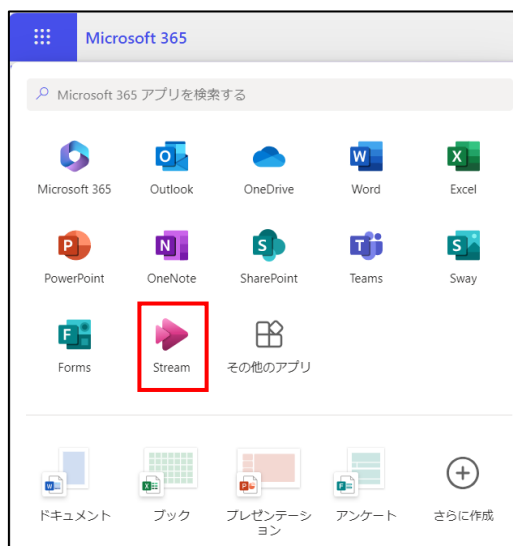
Microsoft 365

Microsoft 365 アプリを検索する

Microsoft 365
Outlook
OneDrive
Word
Excel

PowerPoint
OneNote
SharePoint
Teams
Sway

Forms
Stream
その他のアプリ

ドキュメント
ブック
プレゼンテーション
アンケート
さらに作成